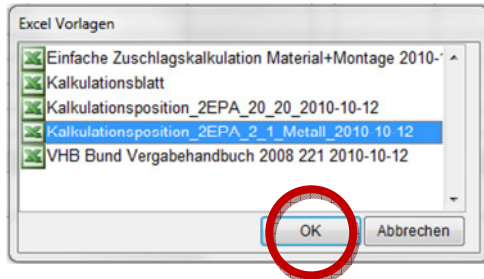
Excel Vorlagen

Einfache Zuschlagskalkulation Material+Montage 2010-1
Kalkulationsblatt
Kalkulationsposition_2EPA_20_20_2010-10-12
Kalkulationsposition_2EPA_2_1_Metall_2010-10-12
VHB Bund Vergabehandbuch 2008 221 2010-10-12

OK
Abbrechen